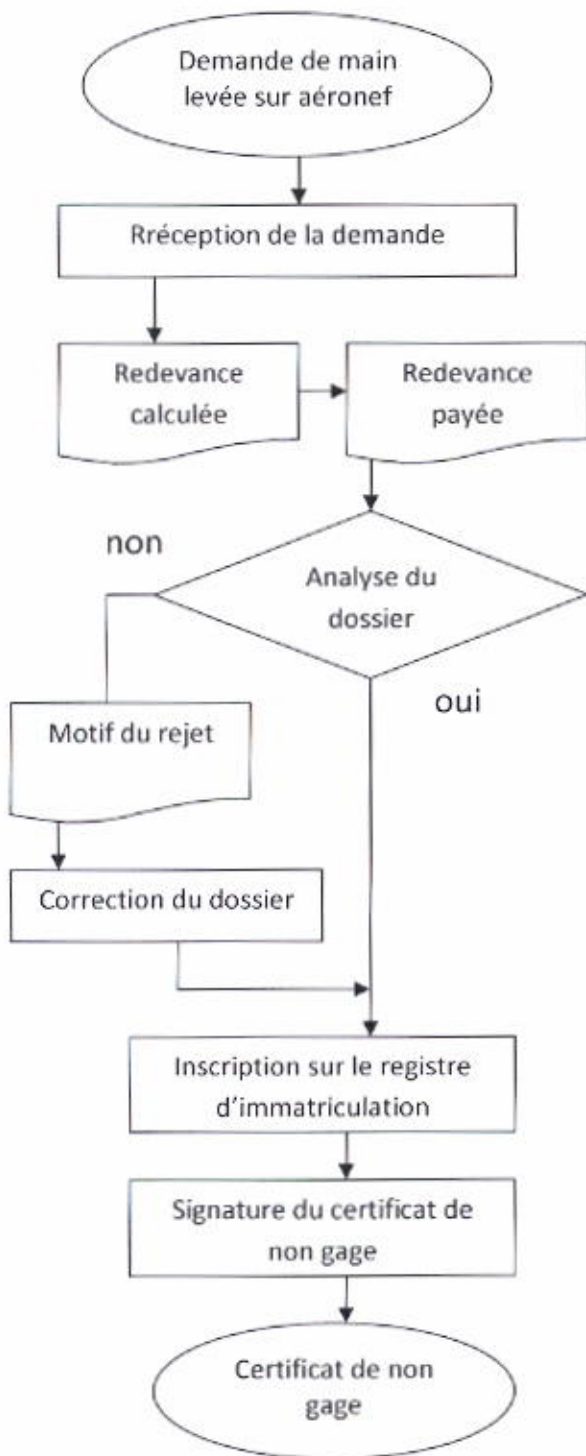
Demande de main levée sur aéronef

Rréception de la demande

Redevance calculée

Redevance payée

non

Analyse du dossier

oui

Motif du rejet

Correction du dossier

Inscription sur le registre d'immatriculation

Signature du certificat de non gage

Certificat de non gage